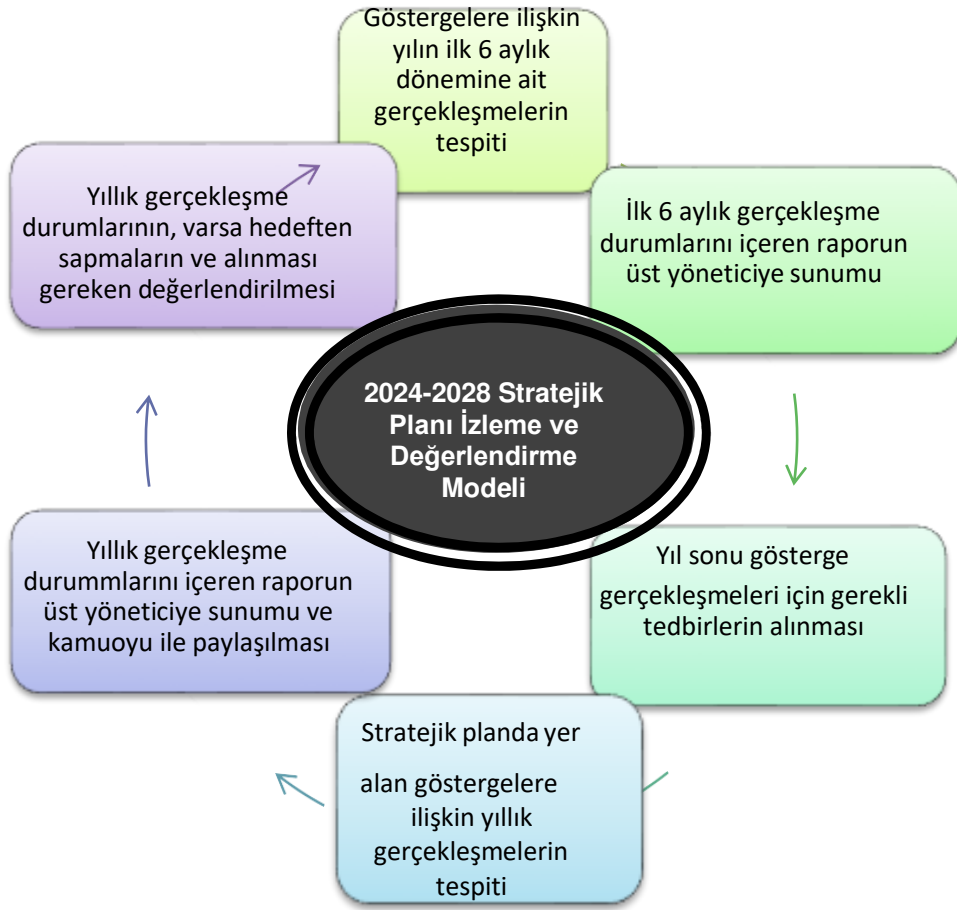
Göstergelere ilişkin yılın ilk 6 aylık dönemine ait gerçekleşmelerin tespiti

İlk 6 aylık gerçekleşme durumlarını içeren raporun üst yöneticiye sunumu

Yıl sonu gösterge gerçekleşmeleri için gerekli tedbirlerin alınması

Stratejik planda yer alan göstergelere ilişkin yıllık gerçekleşmelerin tespiti

Yıllık gerçekleşme durummlarını içeren raporun üst yöneticiye sunumu ve kamuoyu ile paylaşılması

Yıllık gerçekleşme durumlarının, varsa hedeften sapmaların ve alınması gereken değerlendirilmesi

2024-2028 Stratejik Planı İzleme ve Değerlendirme Modeli